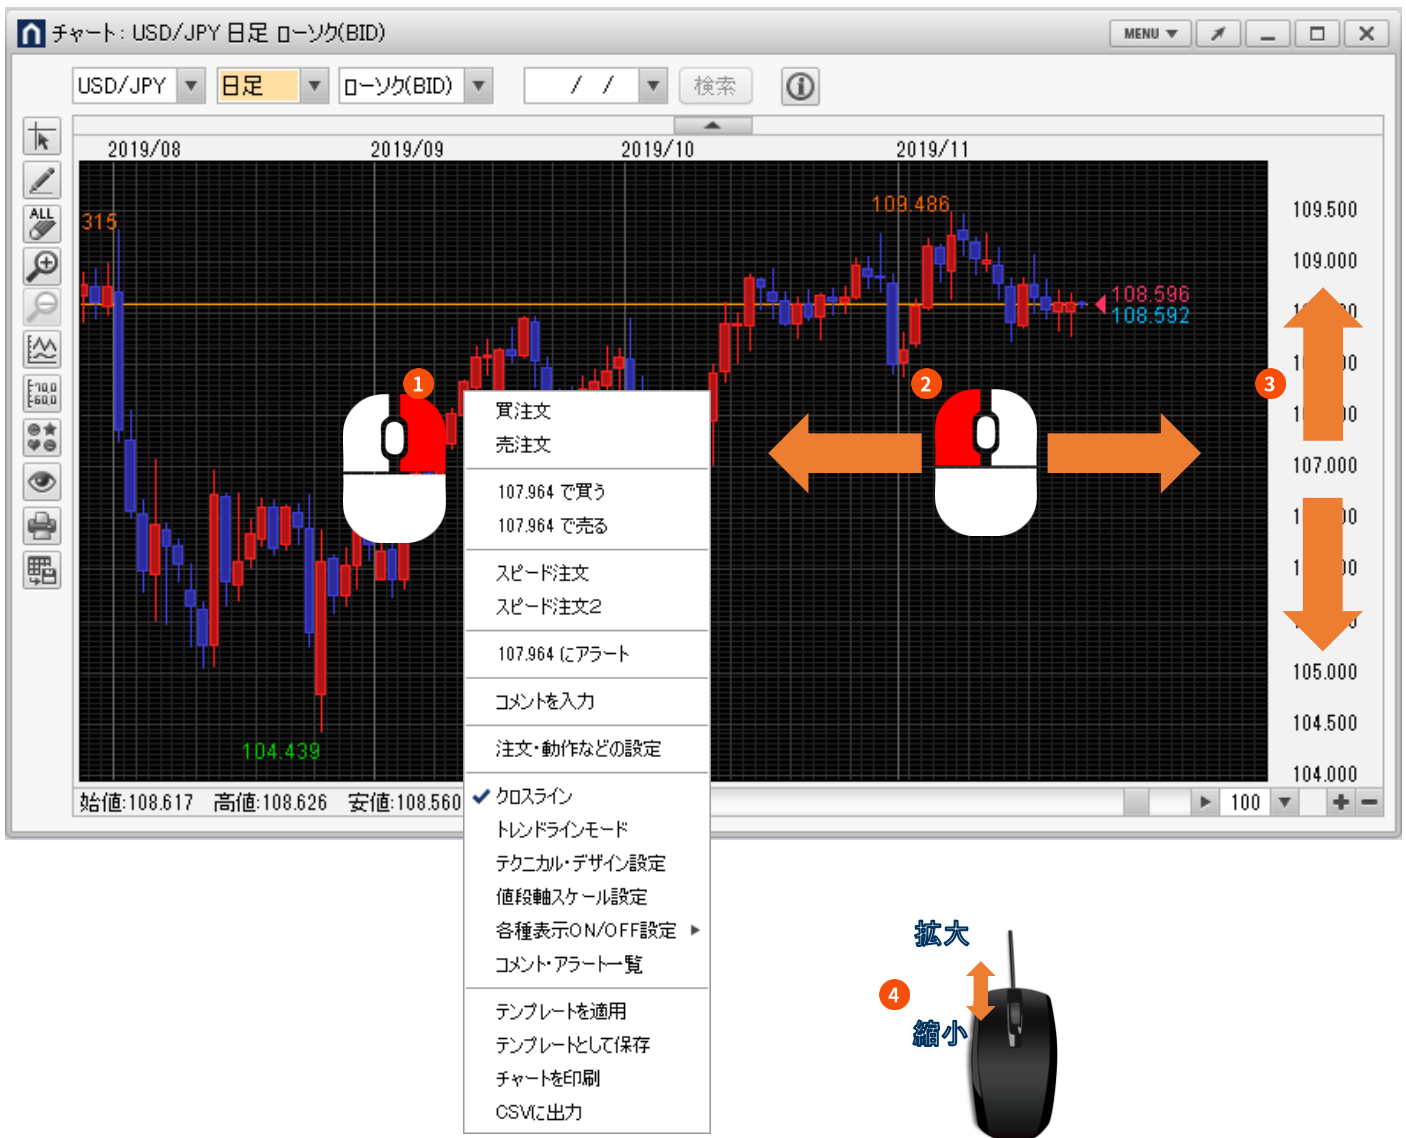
チャート：USD/JPY 日足 ローソク(BID)
MENU
USD/JPY
日足
ローソク(BID)
/ /
検索
ALL
2019/08
2019/09
2019/10
2019/11
315
109.486
108.596
108.592
104.439
109.500
109.000
1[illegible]0
1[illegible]0
1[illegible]0
107.000
1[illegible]0
1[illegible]0
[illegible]
105.000
104.500
104.000
始値:108.617 高値:108.626 安値:108.560
100
1
2
3
買注文
売注文
107.964 で買う
107.964 で売る
スピード注文
スピード注文2
107.964 にアラート
コメントを入力
注文・動作などの設定
クロスライン
トレンドラインモード
テクニカル・デザイン設定
値段軸スケール設定
各種表示ON/OFF設定
コメント・アラート一覧
テンプレートを適用
テンプレートとして保存
チャートを印刷
CSVに出力
拡大
4
縮小